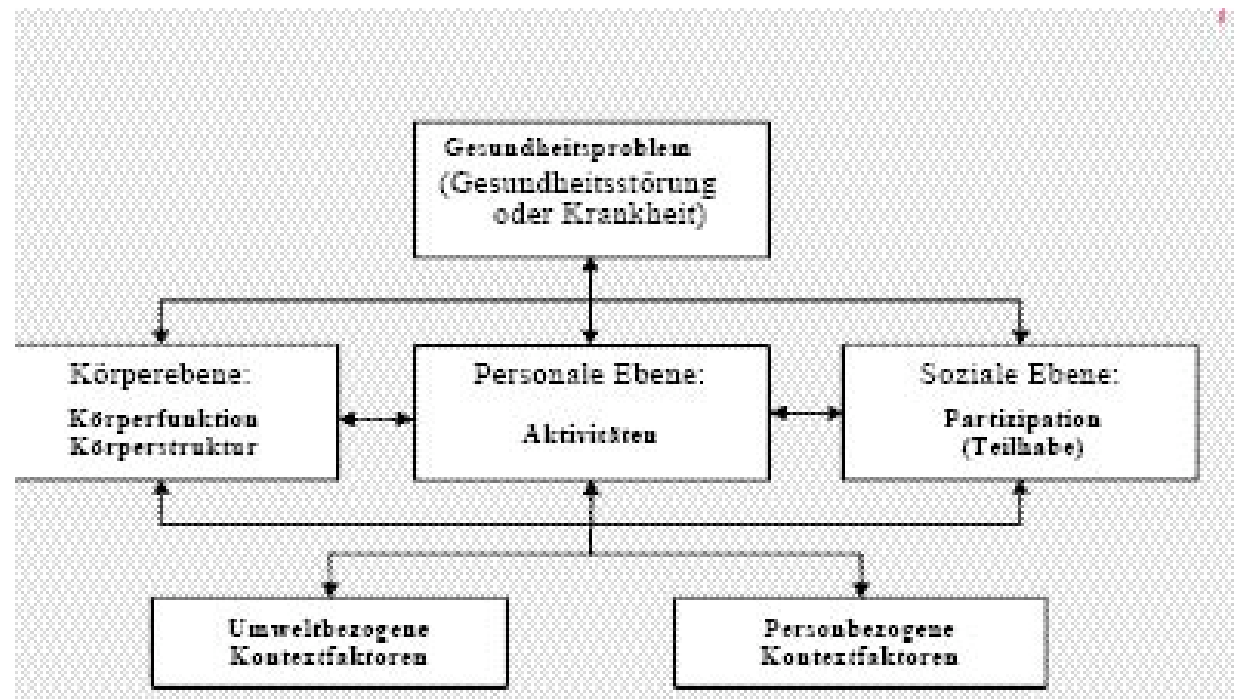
Gesundheitsproblem
(Gesundheitsstörung
oder Krankheit)

Körperebene:
Körperfunktion
Körperstruktur

Personale Ebene:
Aktivitäten

Soziale Ebene:
Partizipation
(Teilhabe)

Umweltbezogene
Kontextfaktoren

Personbezogene
Kontextfaktoren